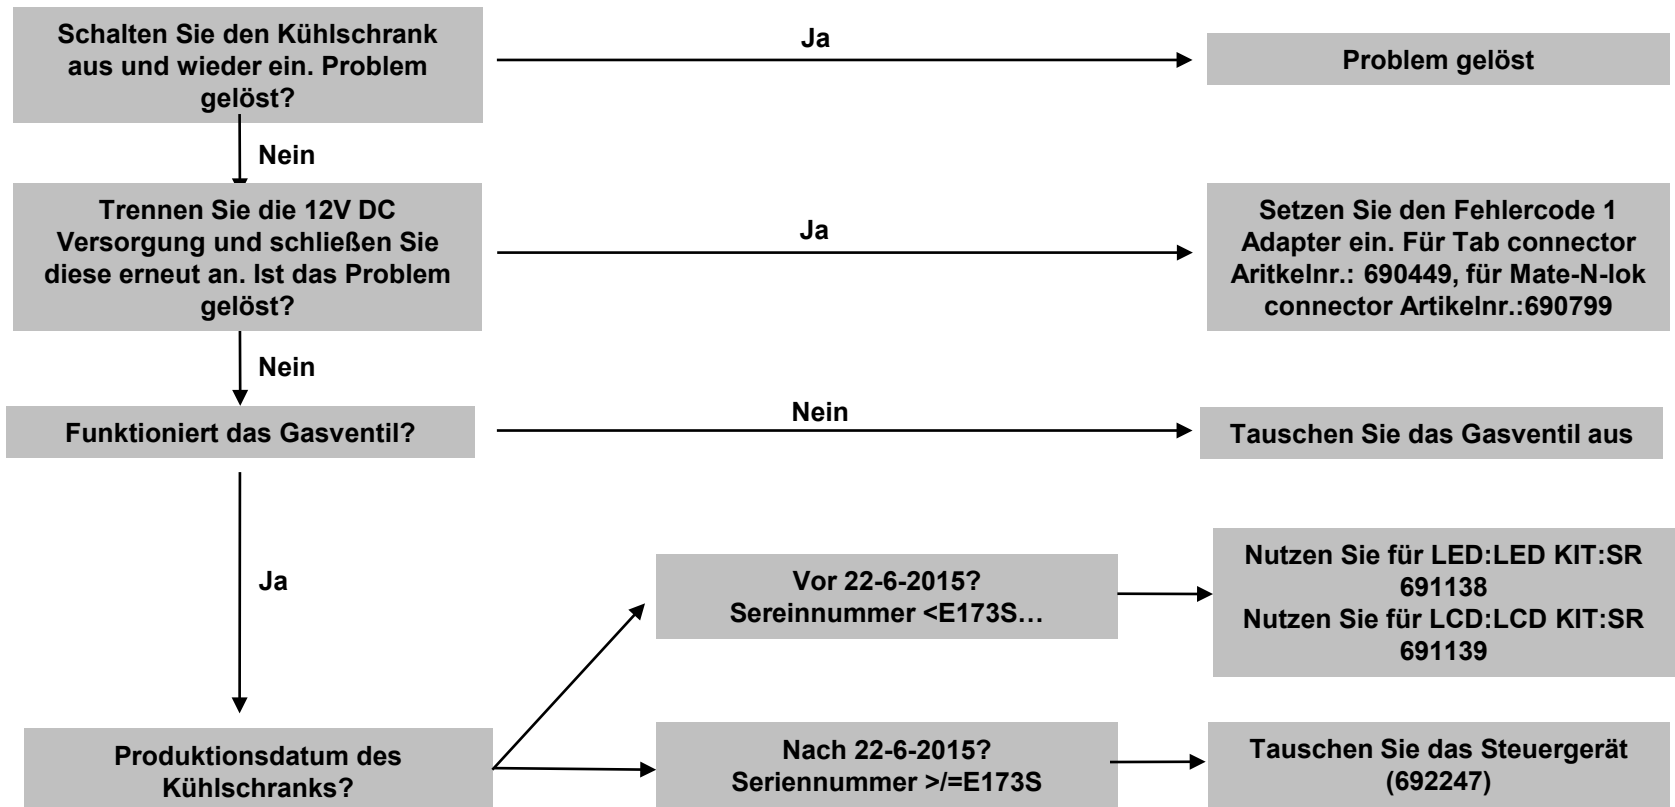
Schalten Sie den Kühlschrank aus und wieder ein. Problem gelöst?

Ja

Problem gelöst

Nein

Trennen Sie die 12V DC Versorgung und schließen Sie diese erneut an. Ist das Problem gelöst?

Ja

Setzen Sie den Fehlercode 1 Adapter ein. Für Tab connector Aritkelnr.: 690449, für Mate-N-lok connector Artikelnr.:690799

Nein

Funktioniert das Gasventil?

Nein

Tauschen Sie das Gasventil aus

Ja

Vor 22-6-2015?
Sereinnummer <E173S…

Nutzen Sie für LED:LED KIT:SR 691138
Nutzen Sie für LCD:LCD KIT:SR 691139

Produktionsdatum des Kühlschranks?

Nach 22-6-2015?
Seriennummer >/=E173S

Tauschen Sie das Steuergerät (692247)